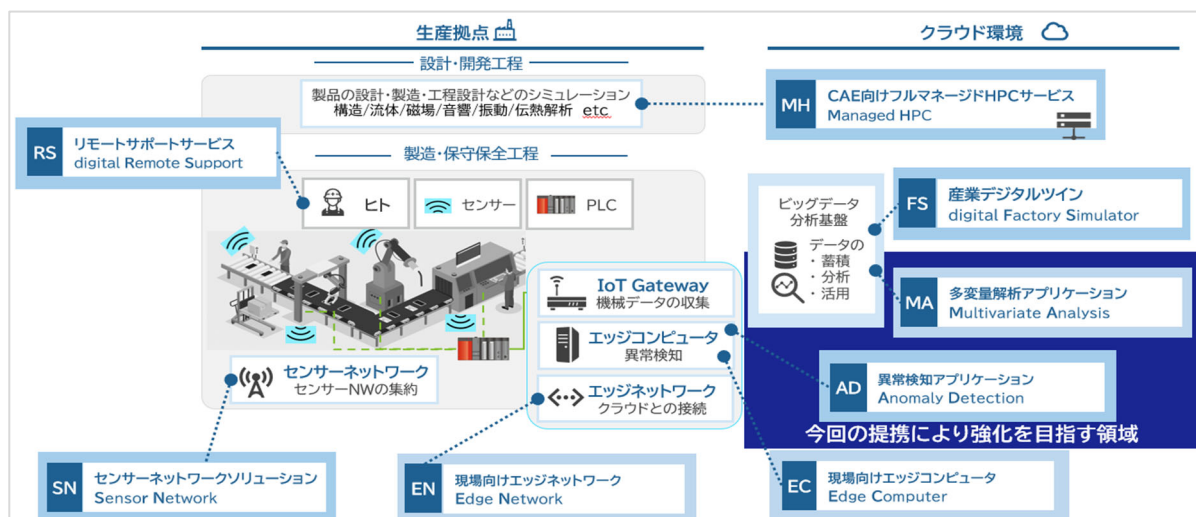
生産拠点

クラウド環境

設計・開発工程

製品の設計・製造・工程設計などのシミュレーション
構造/流体/磁場/音響/振動/伝熱解析 etc

MH CAE向けフルマネージドHPCサービス
Managed HPC

RS リモートサポートサービス
digital Remote Support

製造・保守保全工程

ヒト

センサー

PLC

ビッグデータ
分析基盤

データの
・蓄積
・分析
・活用

FS 産業デジタルツイン
digital Factory Simulator

MA 多変量解析アプリケーション
Multivariate Analysis

IoT Gateway
機械データの収集

エッジコンピュータ
異常検知

エッジネットワーク
クラウドとの接続

センサーネットワーク
センサーNWの集約

AD 異常検知アプリケーション
Anomaly Detection

今回の提携により強化を目指す領域

SN センサーネットワークソリューション
Sensor Network

EN 現場向けエッジネットワーク
Edge Network

EC 現場向けエッジコンピュータ
Edge Computer